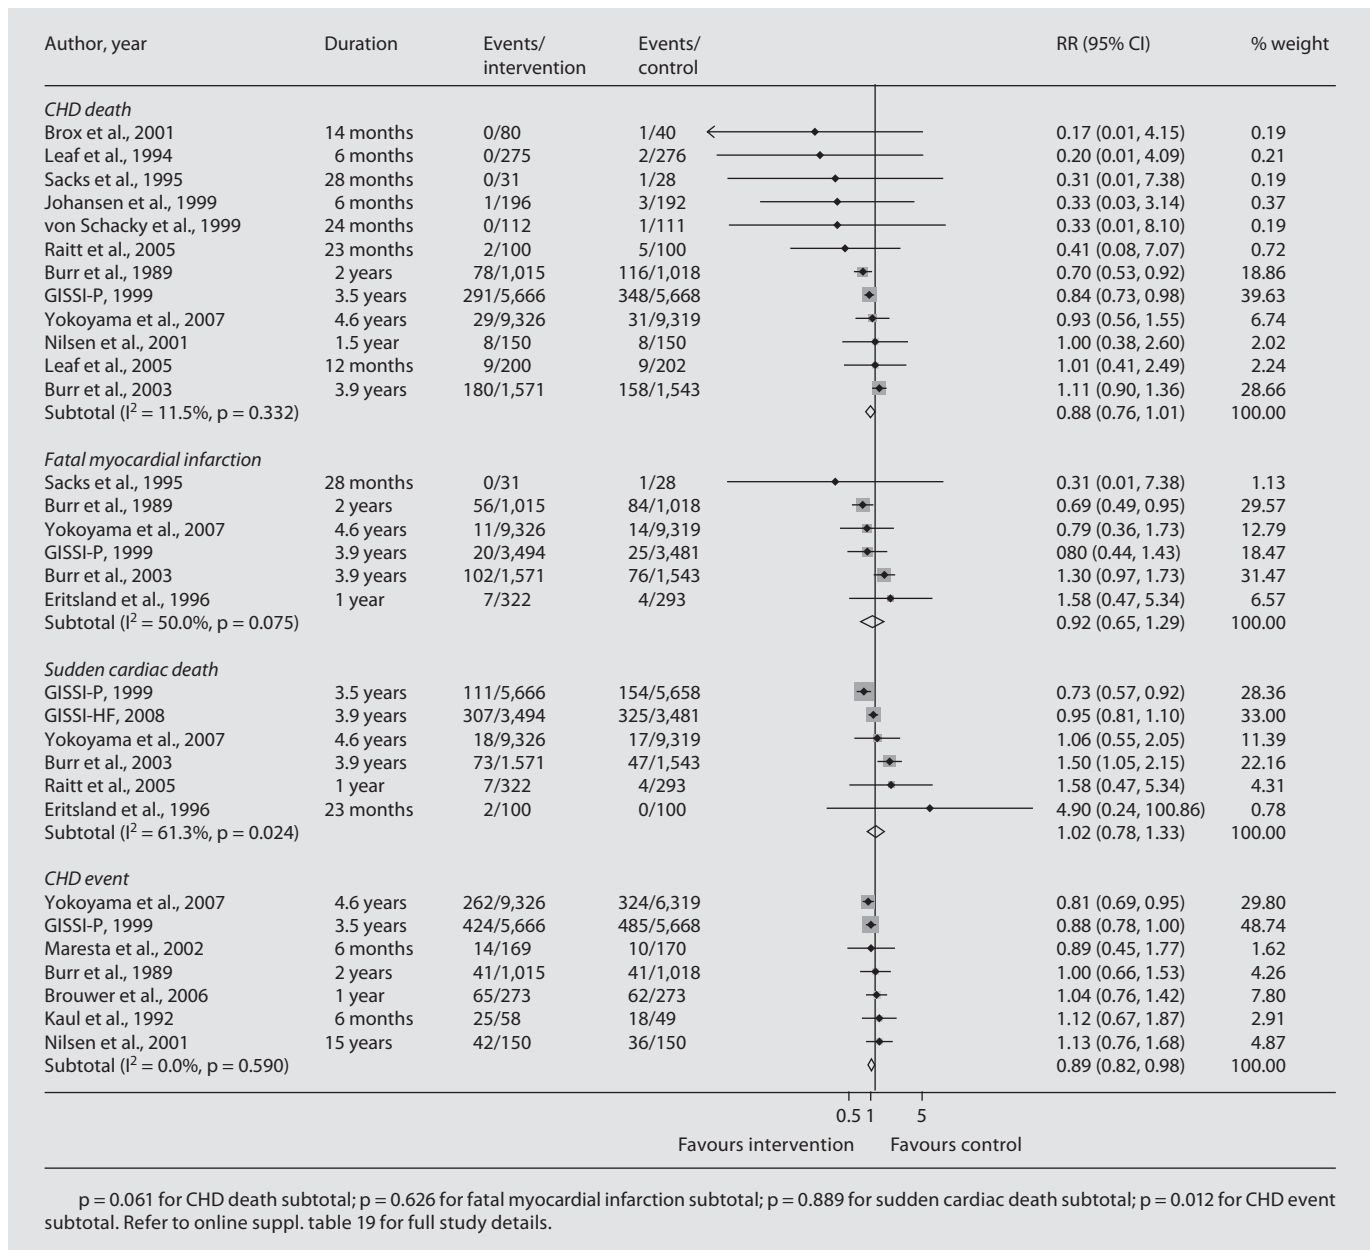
| Author, year | Duration | Events/ intervention | Events/ control | RR (95% CI) | % weight |
|---|---|---|---|---|---|
| *CHD death* | | | | | |
| Brox et al., 2001 | 14 months | 0/80 | 1/40 | 0.17 (0.01, 4.15) | 0.19 |
| Leaf et al., 1994 | 6 months | 0/275 | 2/276 | 0.20 (0.01, 4.09) | 0.21 |
| Sacks et al., 1995 | 28 months | 0/31 | 1/28 | 0.31 (0.01, 7.38) | 0.19 |
| Johansen et al., 1999 | 6 months | 1/196 | 3/192 | 0.33 (0.03, 3.14) | 0.37 |
| von Schacky et al., 1999 | 24 months | 0/112 | 1/111 | 0.33 (0.01, 8.10) | 0.19 |
| Raitt et al., 2005 | 23 months | 2/100 | 5/100 | 0.41 (0.08, 7.07) | 0.72 |
| Burr et al., 1989 | 2 years | 78/1,015 | 116/1,018 | 0.70 (0.53, 0.92) | 18.86 |
| GISSI-P, 1999 | 3.5 years | 291/5,666 | 348/5,668 | 0.84 (0.73, 0.98) | 39.63 |
| Yokoyama et al., 2007 | 4.6 years | 29/9,326 | 31/9,319 | 0.93 (0.56, 1.55) | 6.74 |
| Nilsen et al., 2001 | 1.5 year | 8/150 | 8/150 | 1.00 (0.38, 2.60) | 2.02 |
| Leaf et al., 2005 | 12 months | 9/200 | 9/202 | 1.01 (0.41, 2.49) | 2.24 |
| Burr et al., 2003 | 3.9 years | 180/1,571 | 158/1,543 | 1.11 (0.90, 1.36) | 28.66 |
| Subtotal ($I^2$ = 11.5%, p = 0.332) | | | | 0.88 (0.76, 1.01) | 100.00 |
| *Fatal myocardial infarction* | | | | | |
| Sacks et al., 1995 | 28 months | 0/31 | 1/28 | 0.31 (0.01, 7.38) | 1.13 |
| Burr et al., 1989 | 2 years | 56/1,015 | 84/1,018 | 0.69 (0.49, 0.95) | 29.57 |
| Yokoyama et al., 2007 | 4.6 years | 11/9,326 | 14/9,319 | 0.79 (0.36, 1.73) | 12.79 |
| GISSI-P, 1999 | 3.9 years | 20/3,494 | 25/3,481 | 080 (0.44, 1.43) | 18.47 |
| Burr et al., 2003 | 3.9 years | 102/1,571 | 76/1,543 | 1.30 (0.97, 1.73) | 31.47 |
| Eritsland et al., 1996 | 1 year | 7/322 | 4/293 | 1.58 (0.47, 5.34) | 6.57 |
| Subtotal ($I^2$ = 50.0%, p = 0.075) | | | | 0.92 (0.65, 1.29) | 100.00 |
| *Sudden cardiac death* | | | | | |
| GISSI-P, 1999 | 3.5 years | 111/5,666 | 154/5,658 | 0.73 (0.57, 0.92) | 28.36 |
| GISSI-HF, 2008 | 3.9 years | 307/3,494 | 325/3,481 | 0.95 (0.81, 1.10) | 33.00 |
| Yokoyama et al., 2007 | 4.6 years | 18/9,326 | 17/9,319 | 1.06 (0.55, 2.05) | 11.39 |
| Burr et al., 2003 | 3.9 years | 73/1.571 | 47/1,543 | 1.50 (1.05, 2.15) | 22.16 |
| Raitt et al., 2005 | 1 year | 7/322 | 4/293 | 1.58 (0.47, 5.34) | 4.31 |
| Eritsland et al., 1996 | 23 months | 2/100 | 0/100 | 4.90 (0.24, 100.86) | 0.78 |
| Subtotal ($I^2$ = 61.3%, p = 0.024) | | | | 1.02 (0.78, 1.33) | 100.00 |
| *CHD event* | | | | | |
| Yokoyama et al., 2007 | 4.6 years | 262/9,326 | 324/6,319 | 0.81 (0.69, 0.95) | 29.80 |
| GISSI-P, 1999 | 3.5 years | 424/5,666 | 485/5,668 | 0.88 (0.78, 1.00) | 48.74 |
| Maresta et al., 2002 | 6 months | 14/169 | 10/170 | 0.89 (0.45, 1.77) | 1.62 |
| Burr et al., 1989 | 2 years | 41/1,015 | 41/1,018 | 1.00 (0.66, 1.53) | 4.26 |
| Brouwer et al., 2006 | 1 year | 65/273 | 62/273 | 1.04 (0.76, 1.42) | 7.80 |
| Kaul et al., 1992 | 6 months | 25/58 | 18/49 | 1.12 (0.67, 1.87) | 2.91 |
| Nilsen et al., 2001 | 15 years | 42/150 | 36/150 | 1.13 (0.76, 1.68) | 4.87 |
| Subtotal ($I^2$ = 0.0%, p = 0.590) | | | | 0.89 (0.82, 0.98) | 100.00 |

0.5 1 5

Favours intervention Favours control

p = 0.061 for CHD death subtotal; p = 0.626 for fatal myocardial infarction subtotal; p = 0.889 for sudden cardiac death subtotal; p = 0.012 for CHD event subtotal. Refer to online suppl. table 19 for full study details.